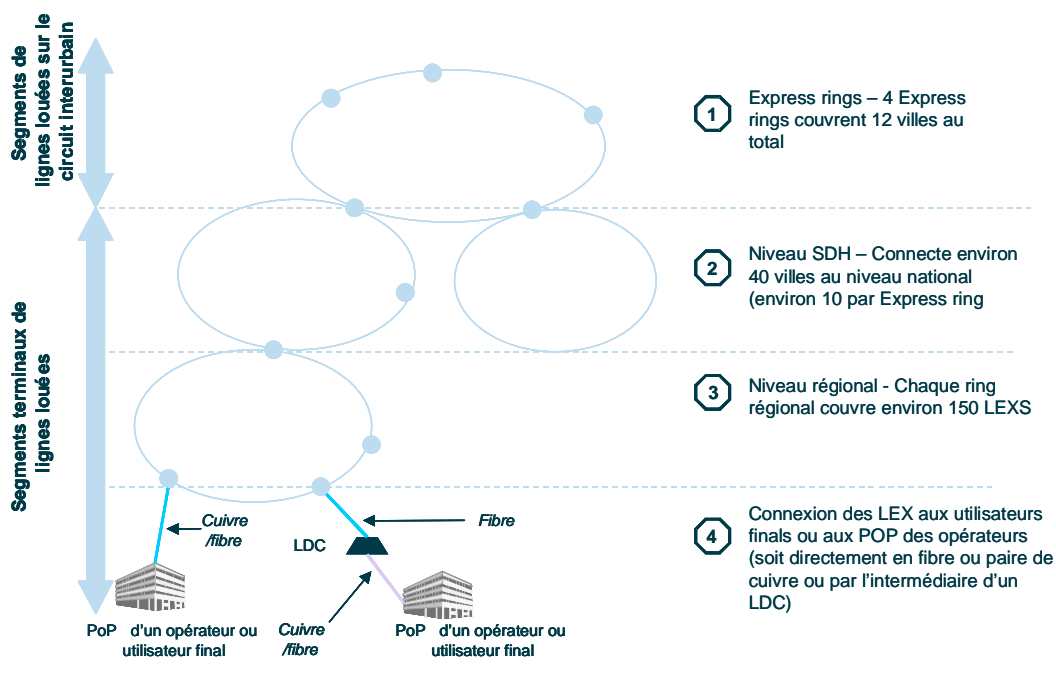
Segments de lignes louées sur le circuit Interurbain

Segments terminaux de lignes louées

1 Express rings – 4 Express rings couvrent 12 villes au total

2 Niveau SDH – Connecte environ 40 villes au niveau national (environ 10 par Express ring

3 Niveau régional - Chaque ring régional couvre environ 150 LEXS

4 Connexion des LEX aux utilisateurs finals ou aux POP des opérateurs (soit directement en fibre ou paire de cuivre ou par l'intermédiaire d'un LDC)

Cuivre /fibre

Fibre

LDC

Cuivre /fibre

PoP d'un opérateur ou utilisateur final

PoP d'un opérateur ou utilisateur final